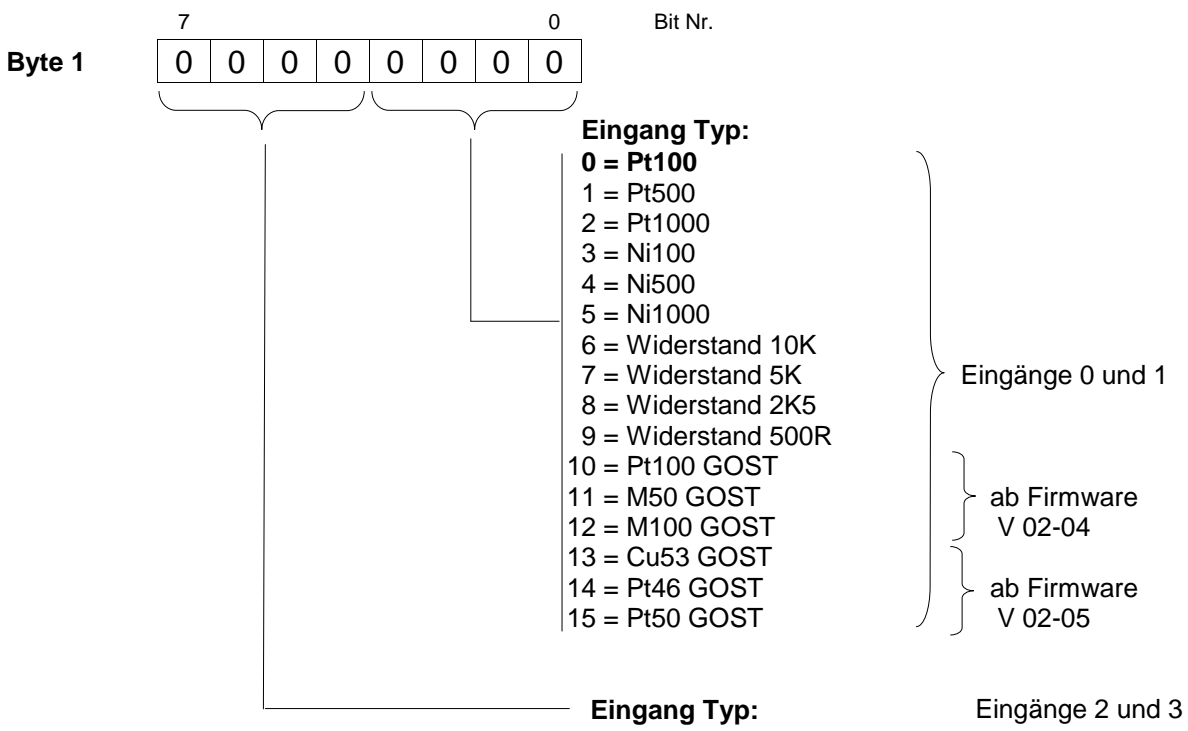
7 0 Bit Nr.

Byte 1

| 0 | 0 | 0 | 0 | 0 | 0 | 0 | 0 |
|---|---|---|---|---|---|---|---|

Eingang Typ:
0 = Pt100
1 = Pt500
2 = Pt1000
3 = Ni100
4 = Ni500
5 = Ni1000
6 = Widerstand 10K
7 = Widerstand 5K
8 = Widerstand 2K5
9 = Widerstand 500R
10 = Pt100 GOST
11 = M50 GOST
12 = M100 GOST
13 = Cu53 GOST
14 = Pt46 GOST
15 = Pt50 GOST

Eingänge 0 und 1

ab Firmware V 02-04

ab Firmware V 02-05

Eingang Typ: Eingänge 2 und 3